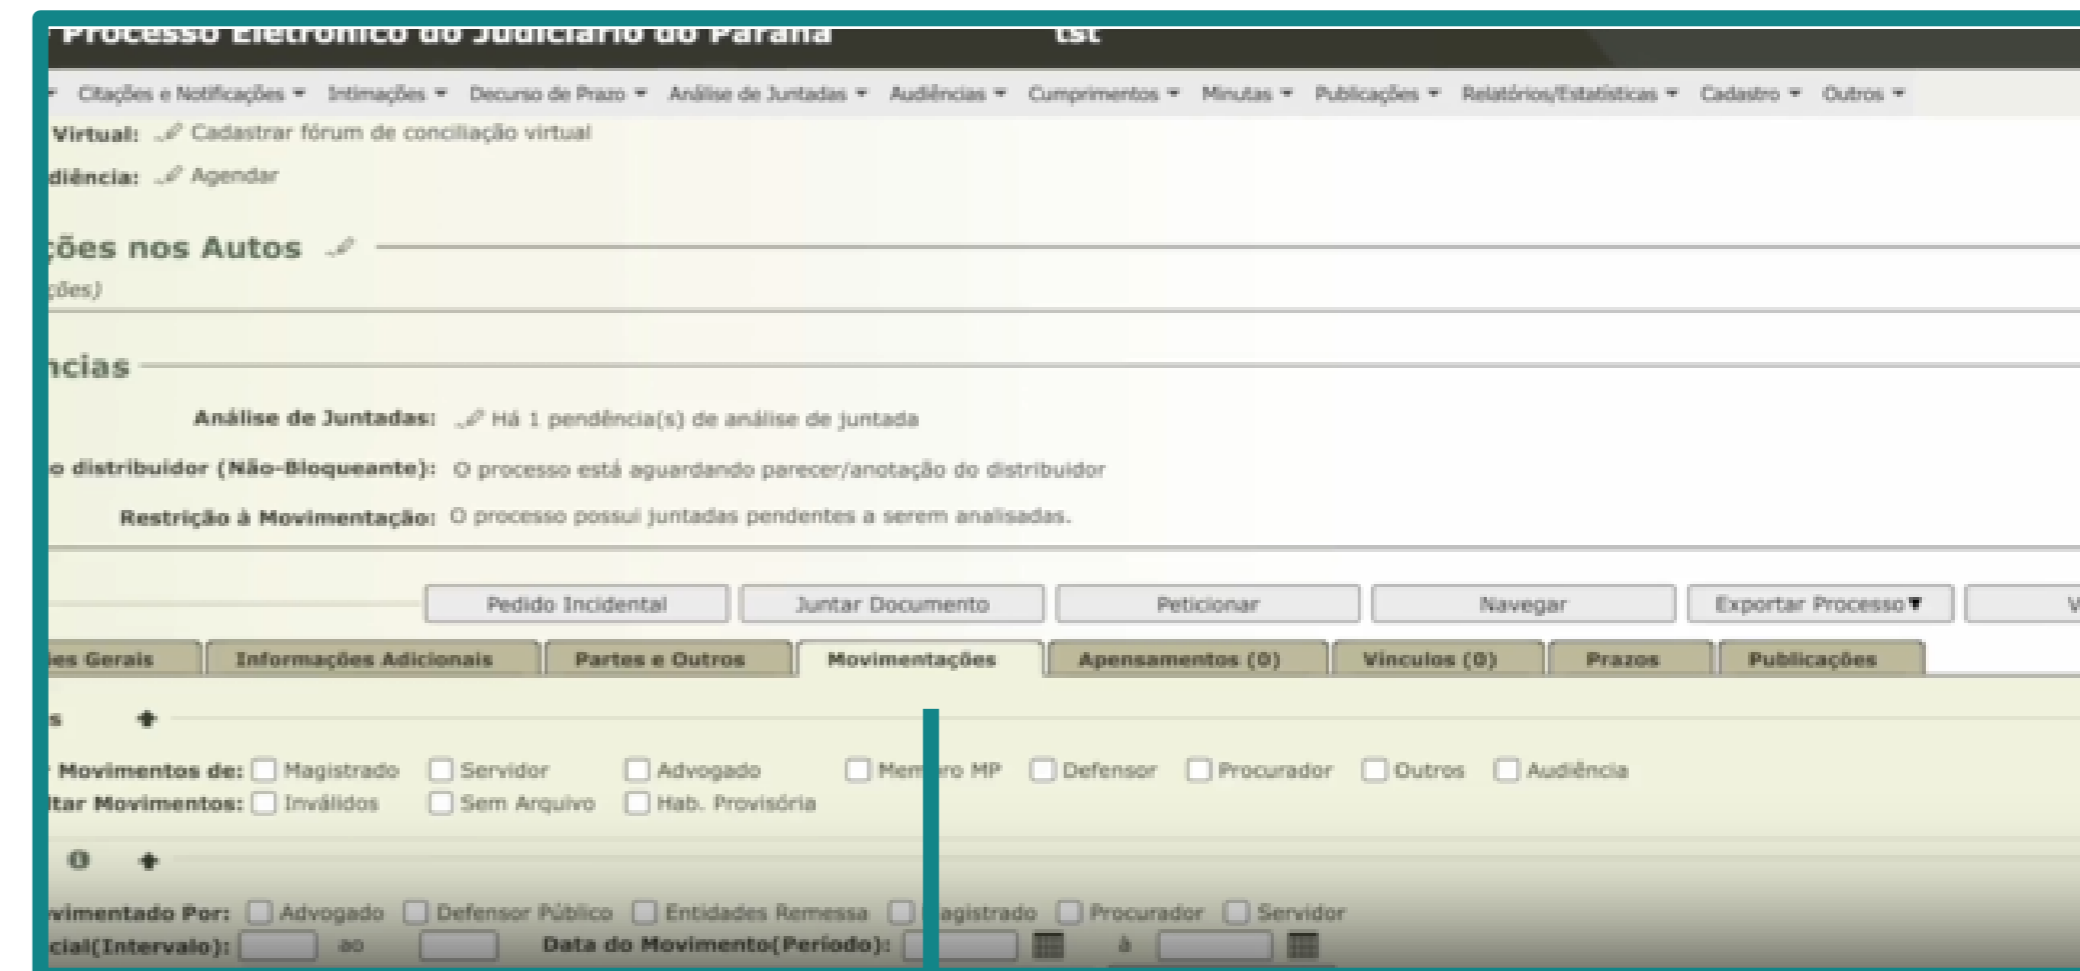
Processo Eletrônico do Judiciário do Paraná tst

Citações e Notificações ▾ Intimações ▾ Decurso de Prazo ▾ Análise de Juntadas ▾ Audiências ▾ Cumprimentos ▾ Minutas ▾ Publicações ▾ Relatórios/Estatísticas ▾ Cadastro ▾ Outros ▾

Virtual: Cadastrar fórum de conciliação virtual

diência: Agendar

ções nos Autos

ções)

ncias

Análise de Juntadas: Há 1 pendência(s) de análise de juntada

o distribuidor (Não-Bloqueante): O processo está aguardando parecer/anotação do distribuidor

Restrição à Movimentação: O processo possui juntadas pendentes a serem analisadas.

Pedido Incidental | Juntar Documento | Peticionar | Navegar | Exportar Processo | V

es Gerais | Informações Adicionais | Partes e Outros | Movimentações | Apensamentos (0) | Vínculos (0) | Prazos | Publicações

s

Movimentos de: Magistrado Servidor Advogado Mem ro MP Defensor Procurador Outros Audiência

ltar Movimentos: Inválidos Sem Arquivo Hab. Provisória

0

vimentado Por: Advogado Defensor Público Entidades Remessa agistrado Procurador Servidor

cial(Intervalo): ao Data do Movimento(Período): à